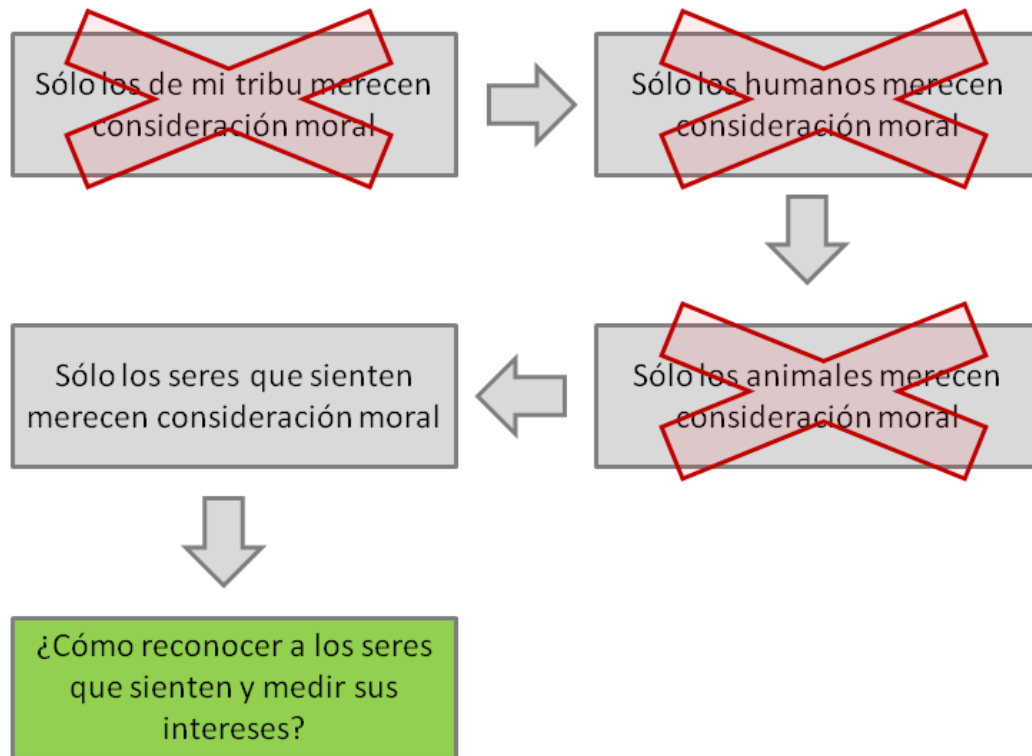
Sólo los de mi tribu merecen consideración moral

Sólo los humanos merecen consideración moral

Sólo los animales merecen consideración moral

Sólo los seres que sienten merecen consideración moral

¿Cómo reconocer a los seres que sienten y medir sus intereses?